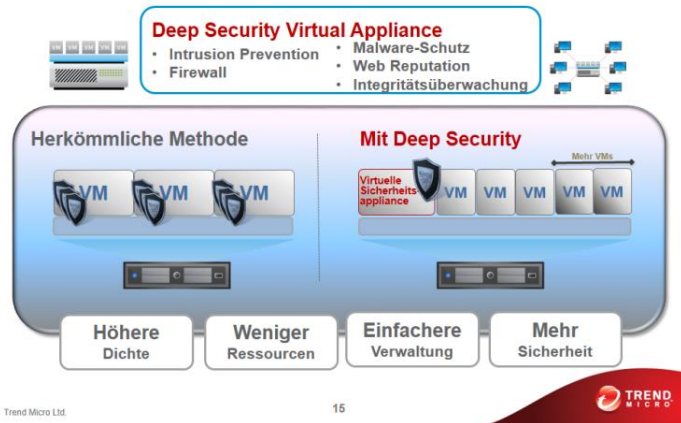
Deep Security Virtual Appliance

• Intrusion Prevention
• Firewall
• Malware-Schutz
• Web Reputation
• Integritätsüberwachung

VM VM VM VM VM

Herkömmliche Methode

VM VM VM

Mit Deep Security

Mehr VMs

Virtuelle Sicherheits appliance

VM VM VM VM VM

Höhere Dichte

Weniger Ressourcen

Einfachere Verwaltung

Mehr Sicherheit

Trend Micro Ltd.

15

TREND MICRO